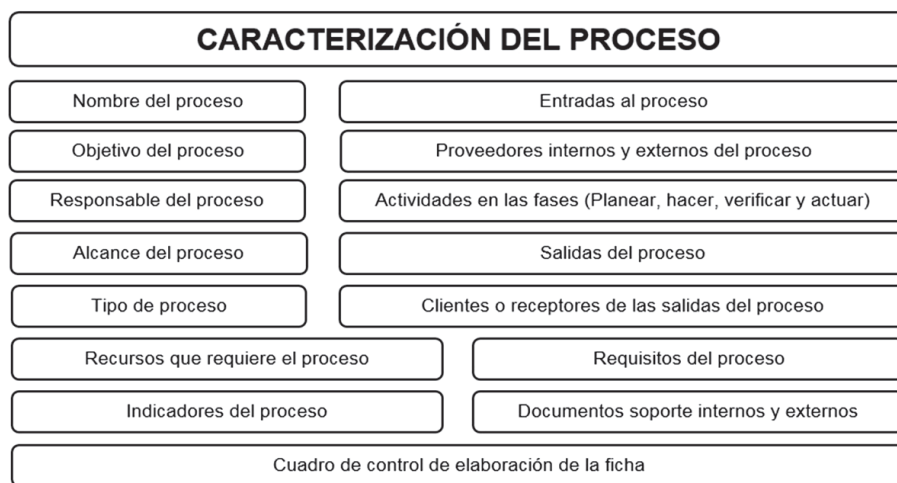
CARACTERIZACIÓN DEL PROCESO

Nombre del proceso

Entradas al proceso

Objetivo del proceso

Proveedores internos y externos del proceso

Responsable del proceso

Actividades en las fases (Planear, hacer, verificar y actuar)

Alcance del proceso

Salidas del proceso

Tipo de proceso

Clientes o receptores de las salidas del proceso

Recursos que requiere el proceso

Requisitos del proceso

Indicadores del proceso

Documentos soporte internos y externos

Cuadro de control de elaboración de la ficha